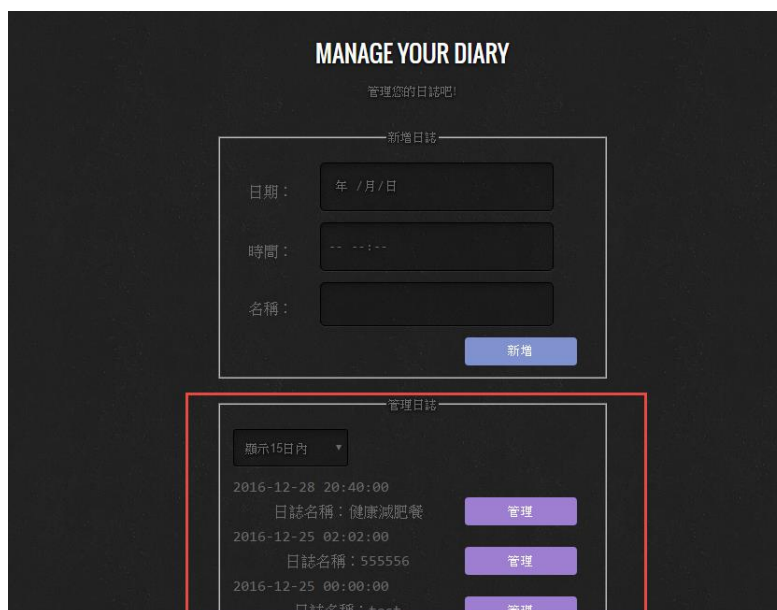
MANAGE YOUR DIARY

管理您的日誌吧!

新增日誌

日期: 年 /月/日

時間: -- --:--

名稱:

新增

管理日誌

顯示15日內 ▾

2016-12-28 20:40:00

日誌名稱:健康減肥餐

管理

2016-12-25 02:02:00

日誌名稱:555556

管理

2016-12-25 00:00:00

日誌名稱:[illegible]

管理